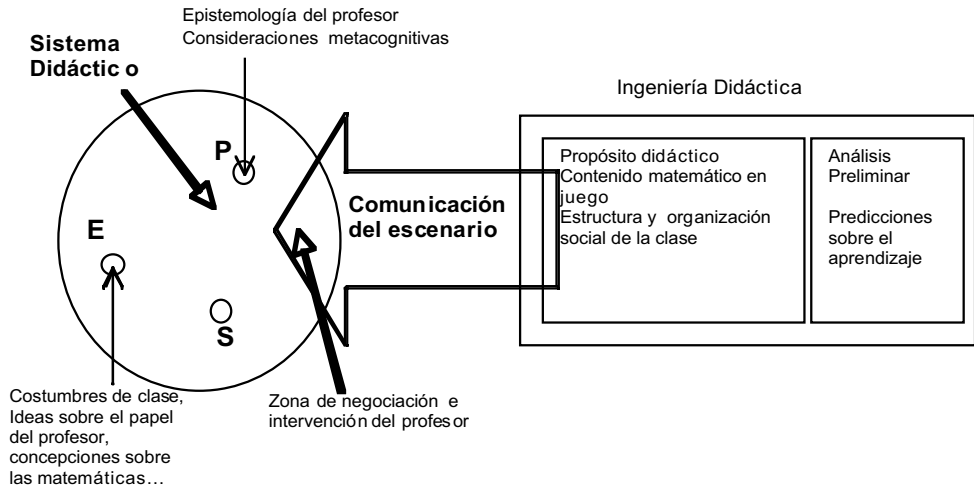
Epistemología del profesor
Consideraciones metacognitivas

Sistema Didáctic o

P

E

S

Comunicación del escenario

Ingeniería Didáctica

Propósito didáctico
Contenido matemático en juego
Estructura y organización social de la clase

Análisis Preliminar

Predicciones sobre el aprendizaje

Costumbres de clase, Ideas sobre el papel del profesor, concepciones sobre las matemáticas…

Zona de negociación e intervención del profes or